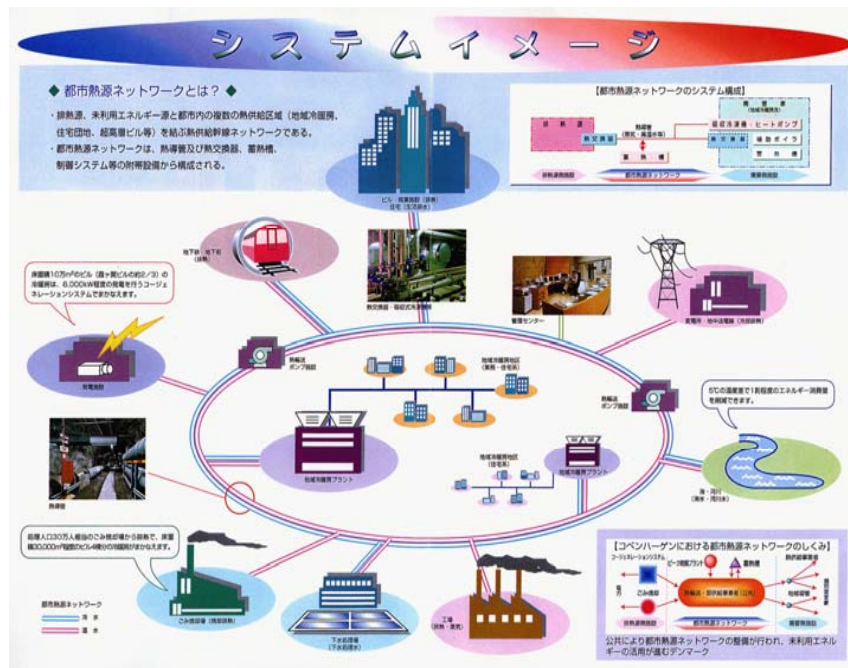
システムイメージ

◆ 都市熱源ネットワークとは？ ◆

・排熱源、未利用エネルギー源と都市内の複数の熱供給区域（地域冷暖房、住宅団地、超高層ビル等）を結ぶ熱供給幹線ネットワークである。

・都市熱源ネットワークは、熱導管及び熱交換器、蓄熱槽、制御システム等の附帯設備から構成される。

【都市熱源ネットワークのシステム構成】

排熱源
熱交換器
蓄熱槽
排熱源供給施設
都市熱源ネットワーク
需要供給施設

ビル・商業施設（排熱）住宅（生活排水）

地下鉄・地下街（排熱）

床面積10万m²のビル（霞ヶ関ビルの約2/3）の冷暖房は、6,000kW程度の発電を行うコージェネレーションシステムでまかなえます。

発電施設

熱輸送ポンプ施設

熱交換器・吸収式冷凍機等

管理センター

変電所・地中送電線（冷却排熱）

地域冷暖房地区（業務・住宅系）

熱輸送ポンプ施設

5℃の温度差で1割程度のエネルギー消費量を削減できます。

地域冷暖房プラント

地域冷暖房地区（住宅系）

地域冷暖房プラント

熱導管

海・河川（冷却・河川水）

処理人口30万人規模のごみ焼却場から排熱で、床面積30,000m²程度のビル4棟分の冷暖房がまかなえます。

【コペンハーゲンにおける都市熱源ネットワークのしくみ】

コージェネレーションシステム
ピーク用熱プラント
蓄熱槽
ごみ焼却
熱輸送・熱供給事業者（公共）
熱供給事業者
地域暖房

都市熱源ネットワーク
往
還

ごみ焼却場（焼却排熱）

下水処理場（下水処理水）

工場（排熱・蒸気）

公共により都市熱源ネットワークの整備が行われ、未利用エネルギーの活用が進むデンマーク